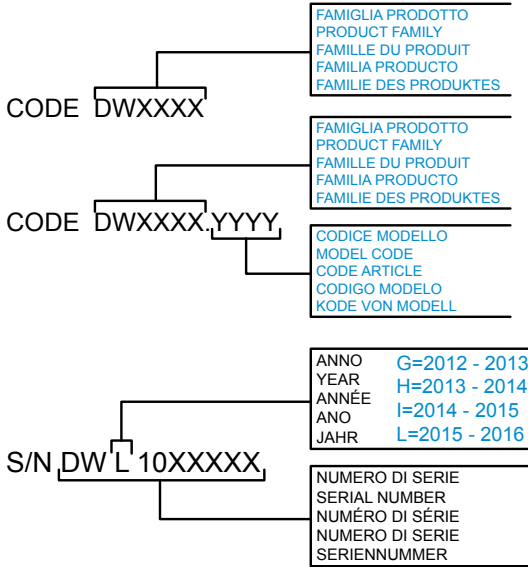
FAMIGLIA PRODOTTO
PRODUCT FAMILY
FAMILLE DU PRODUIT
FAMILIA PRODUCTO
FAMILIE DES PRODUKTES

CODE DWXXXX

FAMIGLIA PRODOTTO
PRODUCT FAMILY
FAMILLE DU PRODUIT
FAMILIA PRODUCTO
FAMILIE DES PRODUKTES

CODE DWXXXX.YYYY

CODICE MODELLO
MODEL CODE
CODE ARTICLE
CODIGO MODELO
KODE VON MODELL

ANNO
YEAR
ANNÉE
ANO
JAHR

G=2012 - 2013
H=2013 - 2014
I=2014 - 2015
L=2015 - 2016

S/N DW L 10XXXXX

NUMERO DI SERIE
SERIAL NUMBER
NUMÉRO DI SÉRIE
NUMERO DI SERIE
SERIENNUMMER